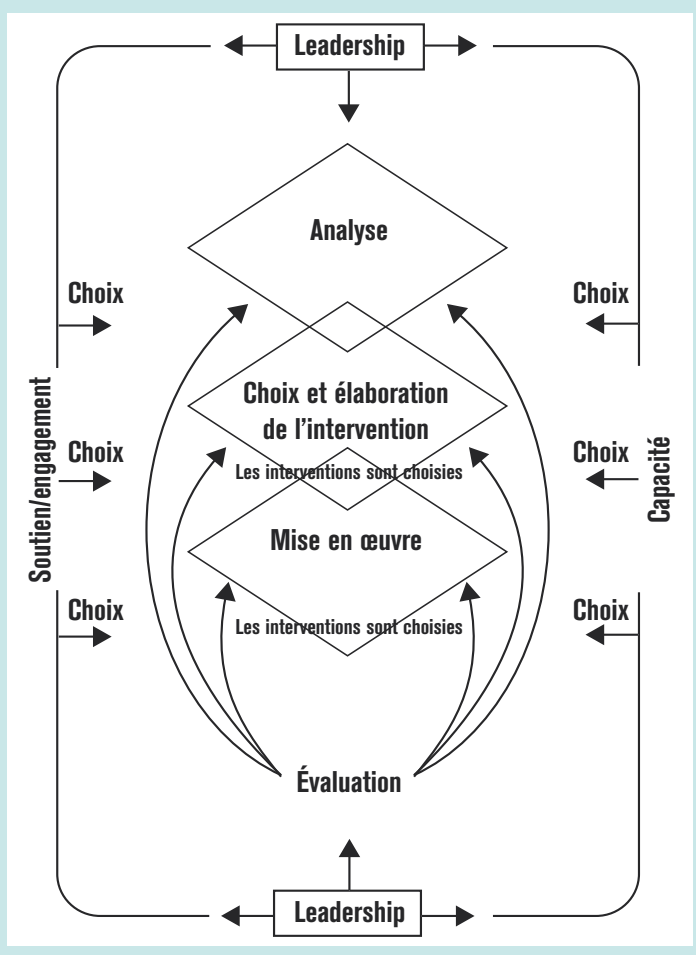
Leadership

Analyse

Choix

Choix

Soutien/engagement

Choix

Choix

Choix

Capacité

Choix

Choix et élaboration de l'intervention

Les interventions sont choisies

Mise en œuvre

Les interventions sont choisies

Évaluation

Leadership